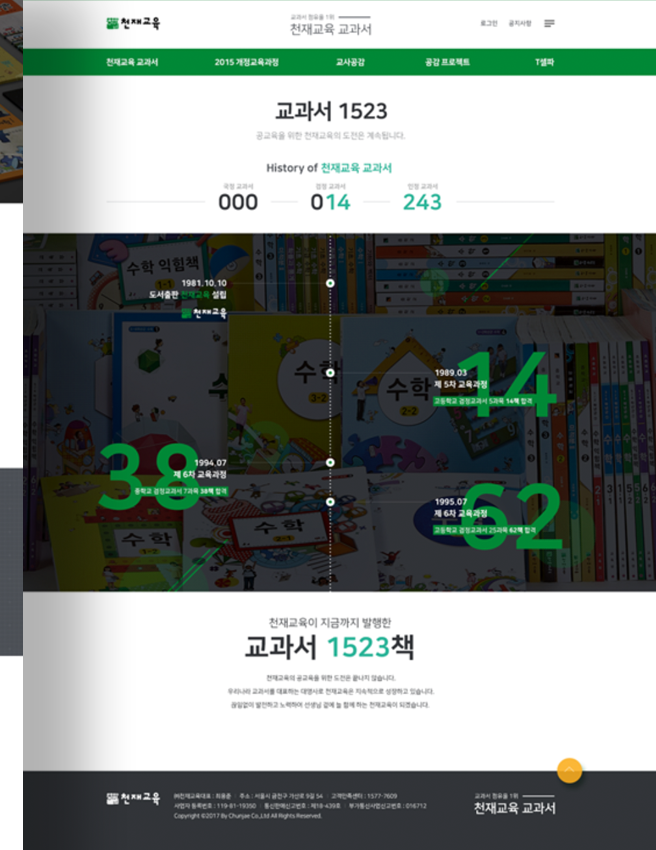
천재교육

교과서 점유율 1위
천재교육 교과서

로그인 공지사항

천재교육 교과서 2015 개정교육과정 교사공감 공감 프로젝트 T셀파

교과서 1523

공교육을 위한 천재교육의 도전은 계속됩니다.

History of 천재교육 교과서

국정 교과서
000

검정 교과서
014

인정 교과서
243

수학 익힘책

1981.10.10
도서출판 천재교육 설립
천재교육

1989.03
제 5차 교육과정
고등학교 검정교과서 5과목 14책 합격

14

수학

수학

38

1994.07
제 6차 교육과정
중학교 검정교과서 7과목 38책 합격

1995.07
제 6차 교육과정
고등학교 검정교과서 25과목 62책 합격

62

수학

천재교육이 지금까지 발행한
교과서 1523책

천재교육의 공교육을 위한 도전은 끝나지 않습니다.
우리나라 교과서를 대표하는 대명사로 천재교육은 지속적으로 성장하고 있습니다.
끊임없이 발전하고 노력하여 선생님 곁에 늘 함께 하는 천재교육이 되겠습니다.

천재교육

(주)천재교육대표 : 최용준 주소 : 서울시 금천구 가산로 9길 54 고객만족센터 : 1577-7609
사업자 등록번호 : 119-81-19350 통신판매신고번호 : 제18-439호 부가통신사업신고번호 : 016712
Copyright ©2017 By Chunjae Co.,Ltd All Rights Reserved.

교과서 점유율 1위
천재교육 교과서